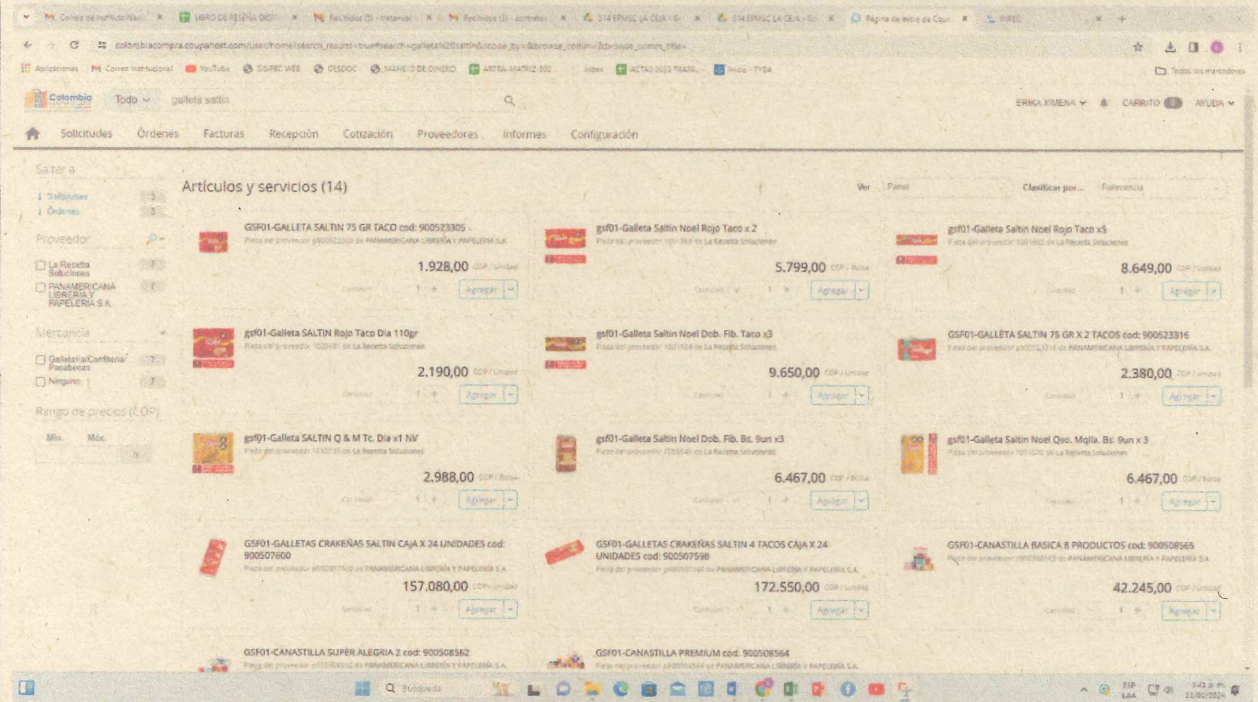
Correo de Instituto Naci | LIBRO DE RESEÑA DIGIT | Recibidos (5) - matemat | Recibidos (3) - contrato | 314 ERMSC LA CEJA | 314 ERMSC LA CEJA - Co | Página de inicio de Coup | IMEO

colombiacompra.coupahost.com/user/home/search_results?true#search=galleta%20saltin&scope_by=&browse_comm=&browse_comm_title=

Aplicaciones | Correo Institucional | YouTube | SISPEC WEB | OESDOC | MANEJO DE DINERO | ARTRA MATRIZ 302 | Index | ACTAS 2023 TRASL | Inicio - TYBA | Todos los marcadores

Colombia Compra Eficiente | Todo | galleta saltin | ERIKA XIMENA | CARRITO 0 | AYUDA

Solicitudes | Órdenes | Facturas | Recepción | Cotización | Proveedores | Informes | Configuración

Saltar a
Solicitudes 3
Órdenes 3

Proveedor
La Receta Soluciones 7
PANAMERICANA LIBRERIA Y PAPELERIA S.A. 7

Mercancía
Galletería/Confitería/Pasabocas 7
Ninguno 7

Rango de precios (COP)
Mín. Máx.

Artículos y servicios (14)
Ver Panel Clasificar por... Relevancia

GSF01-GALLETA SALTIN 75 GR TACO cod: 900523305
Pieza del proveedor 900523305 de PANAMERICANA LIBRERÍA Y PAPELERÍA S.A.
1.928,00 COP / Unidad
Cantidad 1 Agregar

gsf01-Galleta Saltin Noel Rojo Taco x 2
Pieza del proveedor 1031563 de La Receta Soluciones
5.799,00 COP / Bolsa
Cantidad 1 Agregar

gsf01-Galleta Saltin Noel Rojo Taco x5
Pieza del proveedor 1031562 de La Receta Soluciones
8.649,00 COP / Unidad
Cantidad 1 Agregar

gsf01-Galleta SALTIN Rojo Taco Dia 110gr
Pieza del proveedor 1030481 de La Receta Soluciones
2.190,00 COP / Unidad
Cantidad 1 Agregar

gsf01-Galleta Saltin Noel Dob. Fib. Taco x3
Pieza del proveedor 1031504 de La Receta Soluciones
9.650,00 COP / Unidad
Cantidad 1 Agregar

GSF01-GALLETA SALTIN 75 GR X 2 TACOS cod: 900523316
Pieza del proveedor 900523316 de PANAMERICANA LIBRERÍA Y PAPELERÍA S.A.
2.380,00 COP / Unidad
Cantidad 1 Agregar

gsf01-Galleta SALTIN Q & M Tc. Dia x1 NV
Pieza del proveedor 1030535 de La Receta Soluciones
2.988,00 COP / Bolsa
Cantidad 1 Agregar

gsf01-Galleta Saltin Noel Dob. Fib. Bs. 9un x3
Pieza del proveedor 1031645 de La Receta Soluciones
6.467,00 COP / Unidad
Cantidad 1 Agregar

gsf01-Galleta Saltin Noel Qso. Mqlla. Bs. 9un x 3
Pieza del proveedor 1031570 de La Receta Soluciones
6.467,00 COP / Unidad
Cantidad 1 Agregar

GSF01-GALLETAS CRAKEÑAS SALTIN CAJA X 24 UNIDADES cod: 900507600
Pieza del proveedor 900507600 de PANAMERICANA LIBRERÍA Y PAPELERÍA S.A.
157.080,00 COP / Unidad
Cantidad 1 Agregar

GSF01-GALLETAS CRAKEÑAS SALTIN 4 TACOS CAJA X 24 UNIDADES cod: 900507598
Pieza del proveedor 900507598 de PANAMERICANA LIBRERÍA Y PAPELERÍA S.A.
172.550,00 COP / Unidad
Cantidad 1 Agregar

GSF01-CANASTILLA BASICA 8 PRODUCTOS cod: 900508565
Pieza del proveedor 900508565 de PANAMERICANA LIBRERÍA Y PAPELERÍA S.A.
42.245,00 COP / Unidad
Cantidad 1 Agregar

GSF01-CANASTILLA SUPER ALEGRIA 2 cod: 900508562
Pieza del proveedor 900508562 de PANAMERICANA LIBRERÍA Y PAPELERÍA S.A.

GSF01-CANASTILLA PREMIUM cod: 900508564
Pieza del proveedor 900508564 de PANAMERICANA LIBRERÍA Y PAPELERÍA S.A.

Búsqueda
ESP LAA
3:42 p. m.
21/02/2024